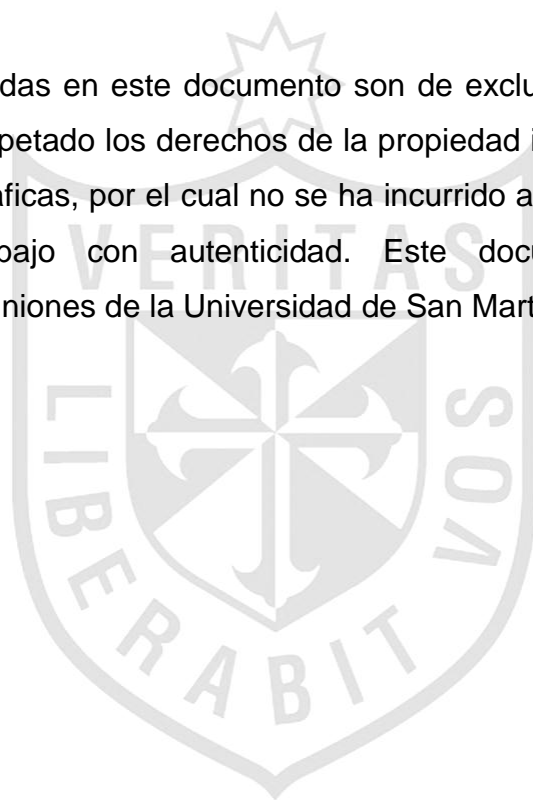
das en este documento son de exclu petado los derechos de la propiedad i áficas, por el cual no se ha incurrido a bajo con autenticidad. Este docu niones de la Universidad de San Mart

VERITAS

LIBERABIT VOS